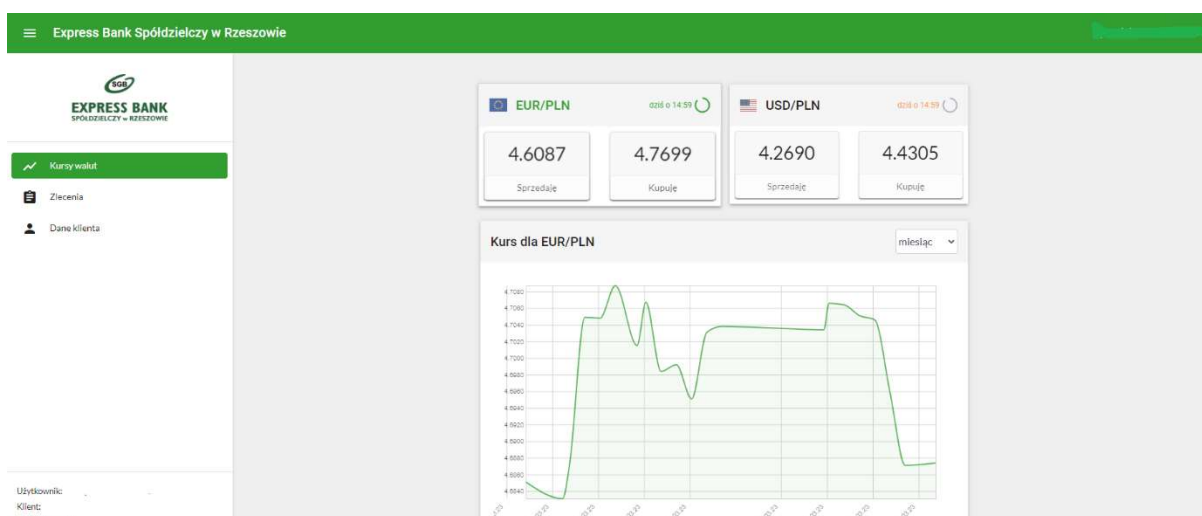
Express Bank Spółdzielczy w Rzeszowie

SGB
EXPRESS BANK
SPÓŁDZIELCZY w RZESZOWIE

Kursy walut
Zlecenia
Dane klienta

Użytkownik:
Klient:

EUR/PLN dziś o 14:59
4.6087
Sprzedaję
4.7699
Kupuję

USD/PLN dziś o 14:59
4.2690
Sprzedaję
4.4305
Kupuję

Kurs dla EUR/PLN
miesiąc

4.7080
4.7060
4.7040
4.7020
4.7000
4.6980
4.6960
4.6940
4.6920
4.6900
4.6880
4.6860
4.6840